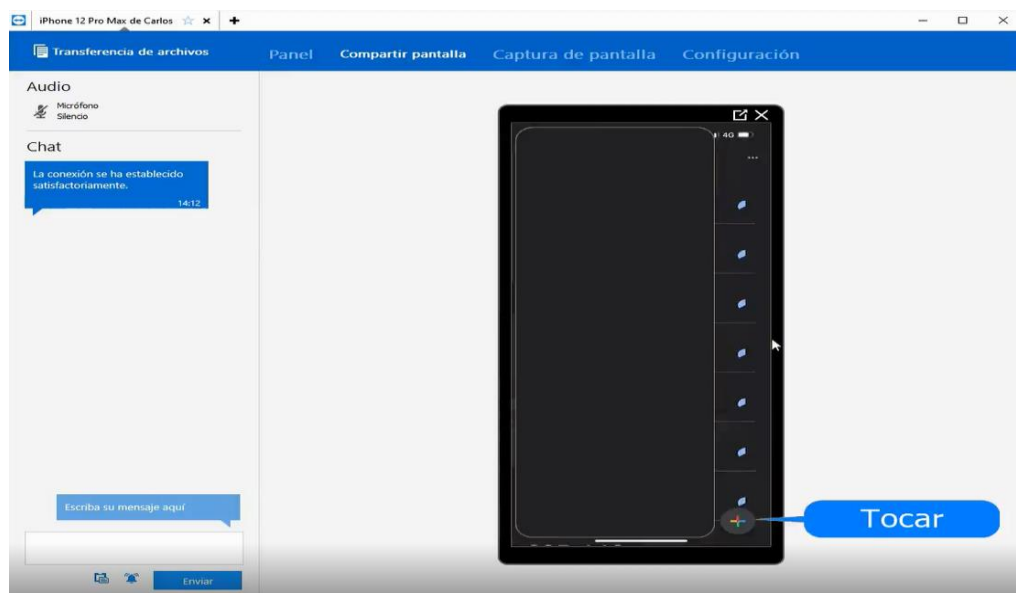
iPhone 12 Pro Max de Carlos

Transferencia de archivos

Panel

Compartir pantalla

Captura de pantalla

Configuración

Audio

Micrófono
Silencio

Chat

La conexión se ha establecido satisfactoriamente.

14:12

4G

Tocar

Escriba su mensaje aquí

Enviar